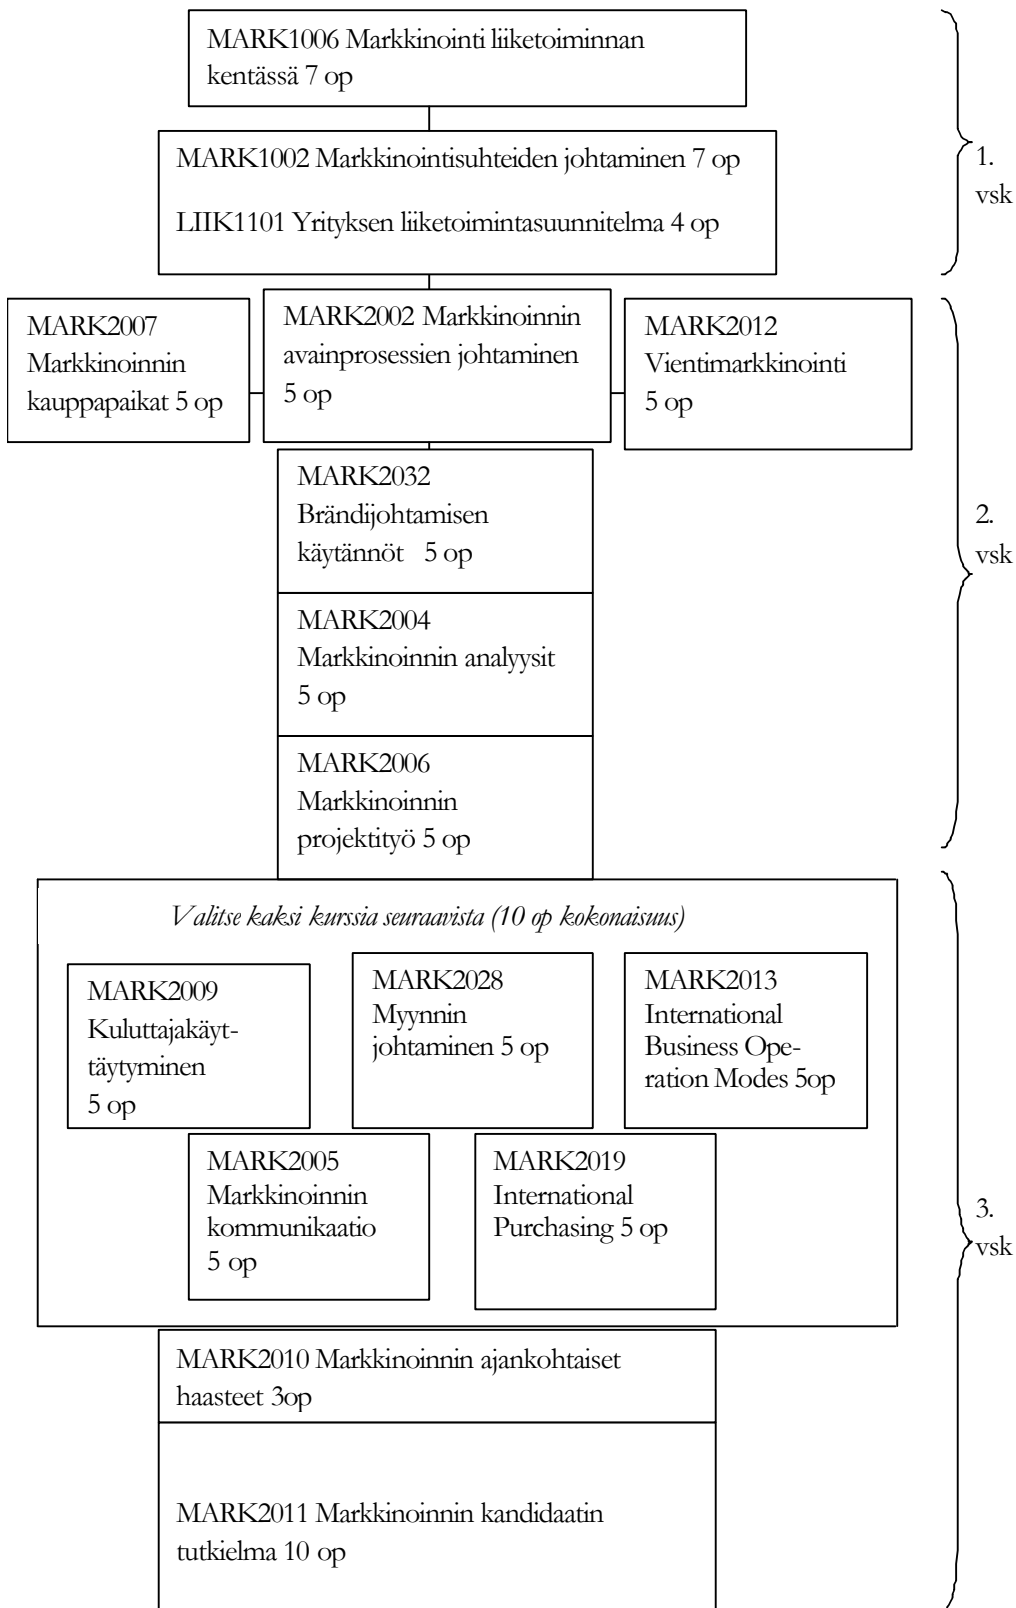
MARK1006 Markkinointi liiketoiminnan kentässä 7 op

MARK1002 Markkinointisuhteiden johtaminen 7 op

LIIK1101 Yrityksen liiketoimintasuunnitelma 4 op

1. vsk

MARK2007 Markkinoinnin kauppapaikat 5 op

MARK2002 Markkinoinnin avainprosessien johtaminen 5 op

MARK2012 Vientimarkkinointi 5 op

MARK2032 Brändijohtamisen käytännöt 5 op

MARK2004 Markkinoinnin analyysit 5 op

MARK2006 Markkinoinnin projektityö 5 op

2. vsk

Valitse kaksi kurssia seuraavista (10 op kokonaisuus)

MARK2009 Kuluttajakäyttäytyminen 5 op

MARK2028 Myynnin johtaminen 5 op

MARK2013 International Business Operation Modes 5op

MARK2005 Markkinoinnin kommunikaatio 5 op

MARK2019 International Purchasing 5 op

MARK2010 Markkinoinnin ajankohtaiset haasteet 3op

MARK2011 Markkinoinnin kandidaatin tutkielma 10 op

3. vsk